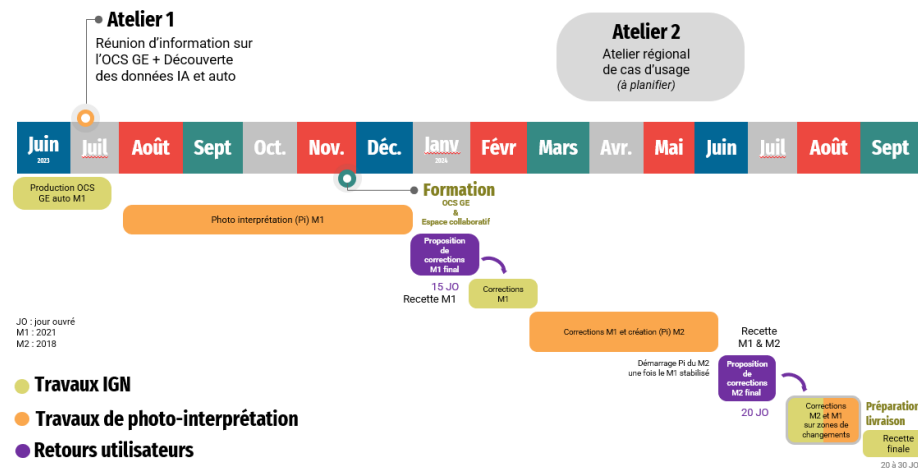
Atelier 1
Réunion d'information sur l'OCS GE + Découverte des données IA et auto

Atelier 2
Atelier régional de cas d'usage
(à planifier)

Juin 2023 | Juil | Août | Sept | Oct. | Nov. | Déc. | Janv 2024 | Févr | Mars | Avr. | Mai | Juin | Juil | Août | Sept

Production OCS GE auto M1

Formation
OCS GE & Espace collaboratif

Photo interprétation (Pi) M1

Proposition de corrections M1 final

15 JO
Recette M1

Corrections M1

JO : jour ouvré
M1 : 2021
M2 : 2018

Corrections M1 et création (Pi) M2

Recette M1 & M2

Démarrage Pi du M2 une fois le M1 stabilisé

Proposition de corrections M2 final

20 JO

Corrections M2 et M1 sur zones de changements

Préparation livraison

Recette finale

20 à 30 JO

Travaux IGN
Travaux de photo-interprétation
Retours utilisateurs